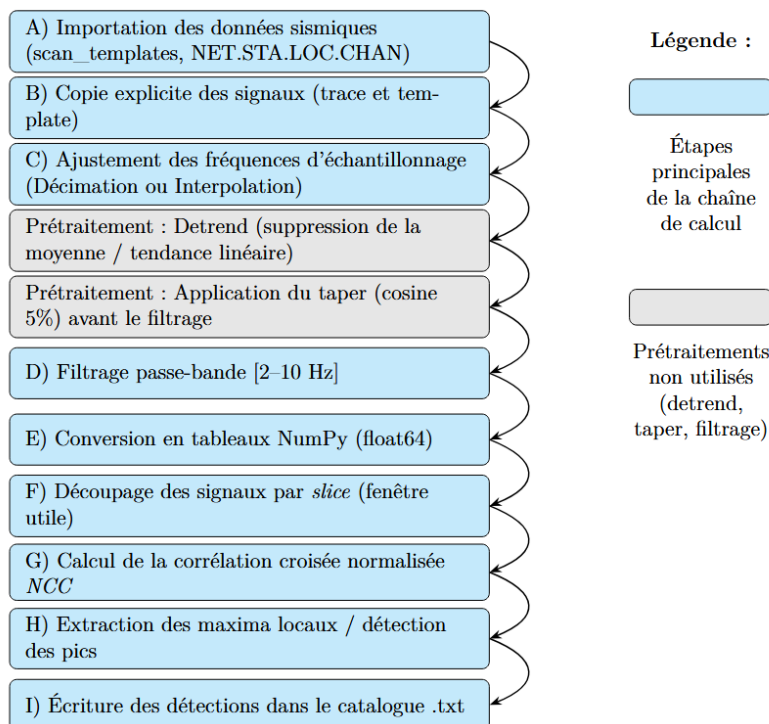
A) Importation des données sismiques (scan_templates, NET.STA.LOC.CHAN)

B) Copie explicite des signaux (trace et template)

C) Ajustement des fréquences d'échantillonnage (Décimation ou Interpolation)

Prétraitement : Detrend (suppression de la moyenne / tendance linéaire)

Prétraitement : Application du taper (cosine 5%) avant le filtrage

D) Filtrage passe-bande [2–10 Hz]

E) Conversion en tableaux NumPy (float64)

F) Découpage des signaux par *slice* (fenêtre utile)

G) Calcul de la corrélation croisée normalisée *NCC*

H) Extraction des maxima locaux / détection des pics

I) Écriture des détections dans le catalogue .txt

Légende :

Étapes principales de la chaîne de calcul

Prétraitements non utilisés (detrend, taper, filtrage)